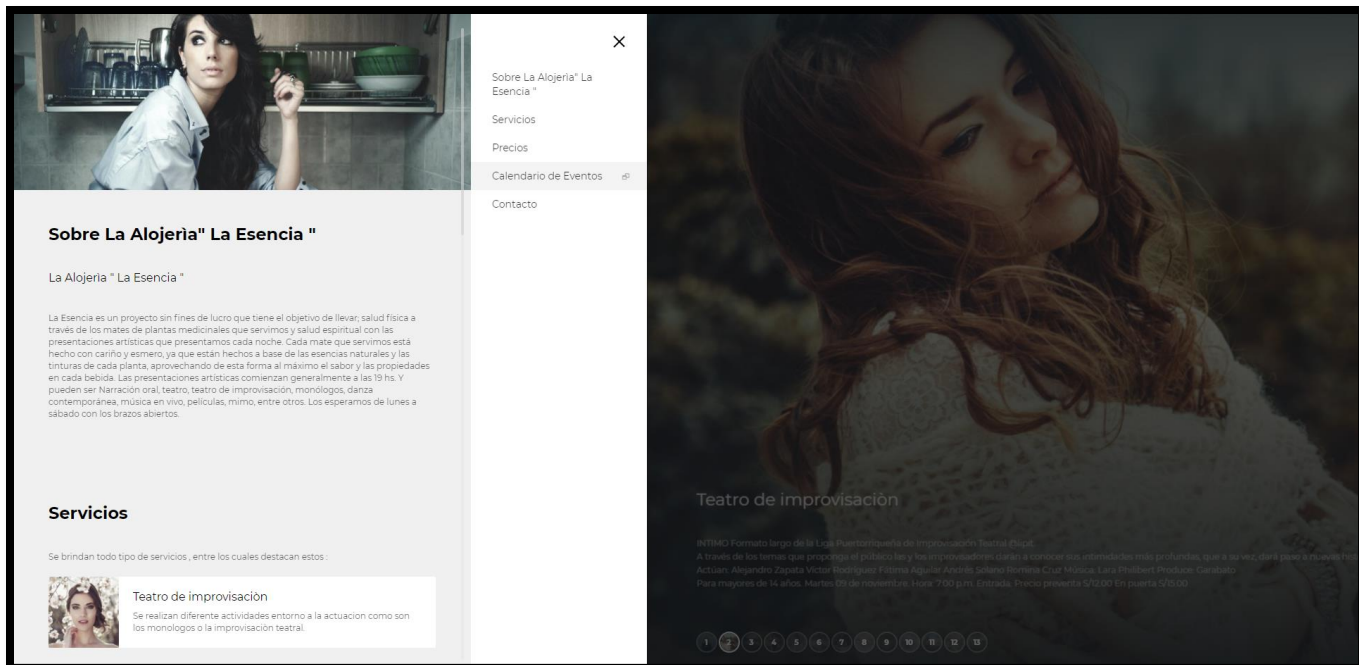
Sobre La Alojerìa" La Esencia "

La Alojeria " La Esencia "

La Esencia es un proyecto sin fines de lucro que tiene el objetivo de llevar; salud física a través de los mates de plantas medicinales que servimos y salud espiritual con las presentaciones artísticas que presentamos cada noche. Cada mate que servimos está hecho con cariño y esmero, ya que están hechos a base de las esencias naturales y las tinturas de cada planta, aprovechando de esta forma al máximo el sabor y las propiedades en cada bebida. Las presentaciones artísticas comienzan generalmente a las 19 hs. Y pueden ser Narración oral, teatro, teatro de improvisación, monólogos, danza contemporánea, música en vivo, películas, mimo, entre otros. Los esperamos de lunes a sábado con los brazos abiertos.

Servicios

Se brindan todo tipo de servicios , entre los cuales destacan estos :

Teatro de improvisaciòn

Se realizan diferente actividades entorno a la actuacion como son los monologos o la improvisaciòn teatral.

×

Sobre La Alojerìa" La Esencia "

Servicios

Precios

Calendario de Eventos

Contacto

Teatro de improvisación

INTIMO Formato largo de la Liga Puertorriqueña de Improvisación Teatral (Lipit).
A través de los temas que proponga el público las y los improvisadores darán a conocer sus intimidades más profundas, que a su vez, dará paso a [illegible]
Actúan: Alejandro Zapata Víctor Rodríguez Fátima Aguilar Andrés Solano Romina Cruz Música: Lara Philbert Produce: Garabato
Para mayores de 14 años. Martes 09 de noviembre. Hora: 7:00 p.m. Entrada: Precio preventa S/12.00 En puerta S/15.00

1 2 3 4 5 6 7 8 9 10 11 12 13